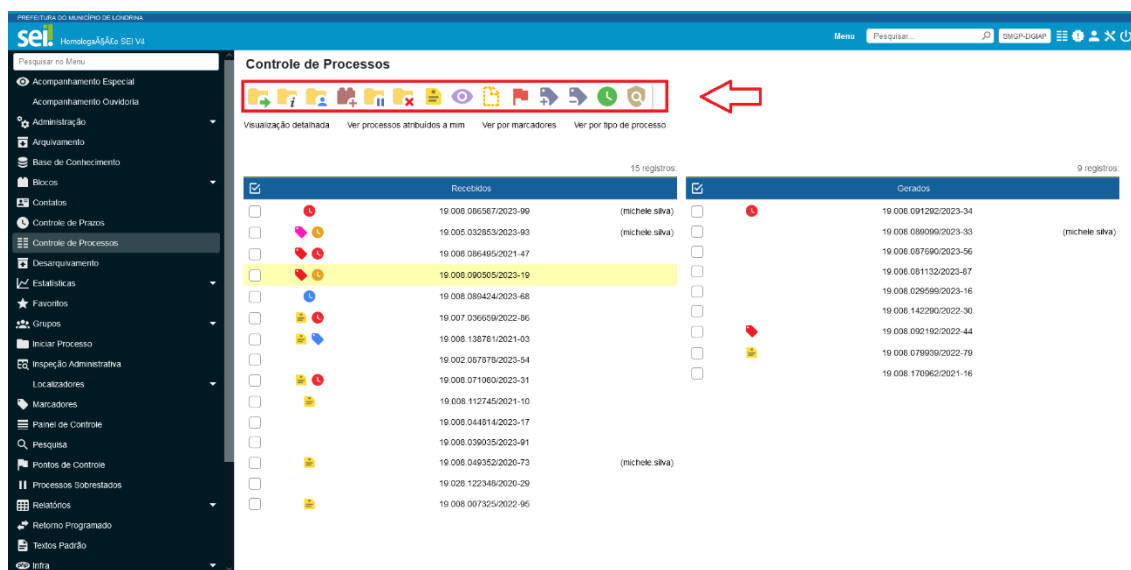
PREFEITURA DO MUNICÍPIO DE LONDRINA

sei! HomologaÃ§Ã£o SEI V4

Menu Pesquisar... SMGP-DGIAP

Pesquisar no Menu

Acompanhamento Especial
Acompanhamento Ouvidoria
Administração
Arquivamento
Base de Conhecimento
Blocos
Contatos
Controle de Prazos
Controle de Processos
Desarquivamento
Estatísticas
Favoritos
Grupos
Iniciar Processo
Inspeção Administrativa
Localizadores
Marcadores
Painel de Controle
Pesquisa
Pontos de Controle
Processos Sobrestados
Relatórios
Retorno Programado
Textos Padrão
Infra

Controle de Processos

Visualização detalhada Ver processos atribuídos a mim Ver por marcadores Ver por tipo de processo

15 registros:

| | Recebidos | |
|---|---|---|
| | 19.008.086567/2023-99 | (michele.silva) |
| | 19.005.032853/2023-93 | (michele.silva) |
| | 19.008.086495/2021-47 | |
| | 19.008.090505/2023-19 | |
| | 19.008.089424/2023-68 | |
| | 19.007.036659/2022-86 | |
| | 19.008.138781/2021-03 | |
| | 19.002.087878/2023-54 | |
| | 19.008.071060/2023-31 | |
| | 19.008.112745/2021-10 | |
| | 19.008.044814/2023-17 | |
| | 19.008.039035/2023-91 | |
| | 19.008.049352/2020-73 | (michele.silva) |
| | 19.028.122348/2020-29 | |
| | 19.008.007325/2022-95 | |

9 registros:

| | Gerados | |
|---|---|---|
| | 19.008.091292/2023-34 | |
| | 19.008.089099/2023-33 | (michele.silva) |
| | 19.008.087690/2023-56 | |
| | 19.008.081132/2023-67 | |
| | 19.008.029599/2023-16 | |
| | 19.008.142290/2022-30 | |
| | 19.008.092192/2023-44 | |
| | 19.008.079939/2022-79 | |
| | 19.008.170962/2021-16 | |